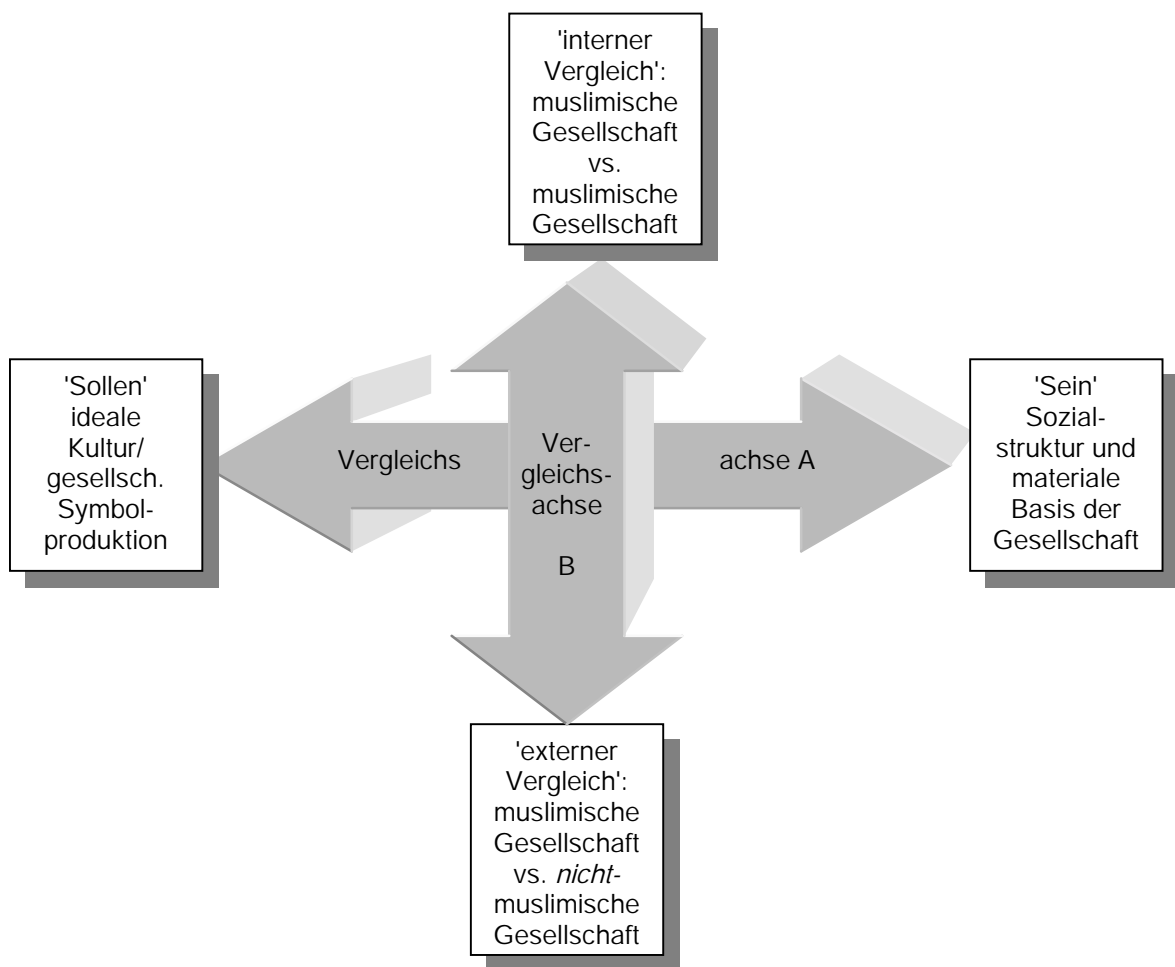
'interner Vergleich': muslimische Gesellschaft vs. muslimische Gesellschaft

'Sollen' ideale Kultur/ gesellsch. Symbolproduktion

Vergleichs

Vergleichsachse

B

achse A

'Sein' Sozialstruktur und materiale Basis der Gesellschaft

'externer Vergleich': muslimische Gesellschaft vs. *nicht*-muslimische Gesellschaft